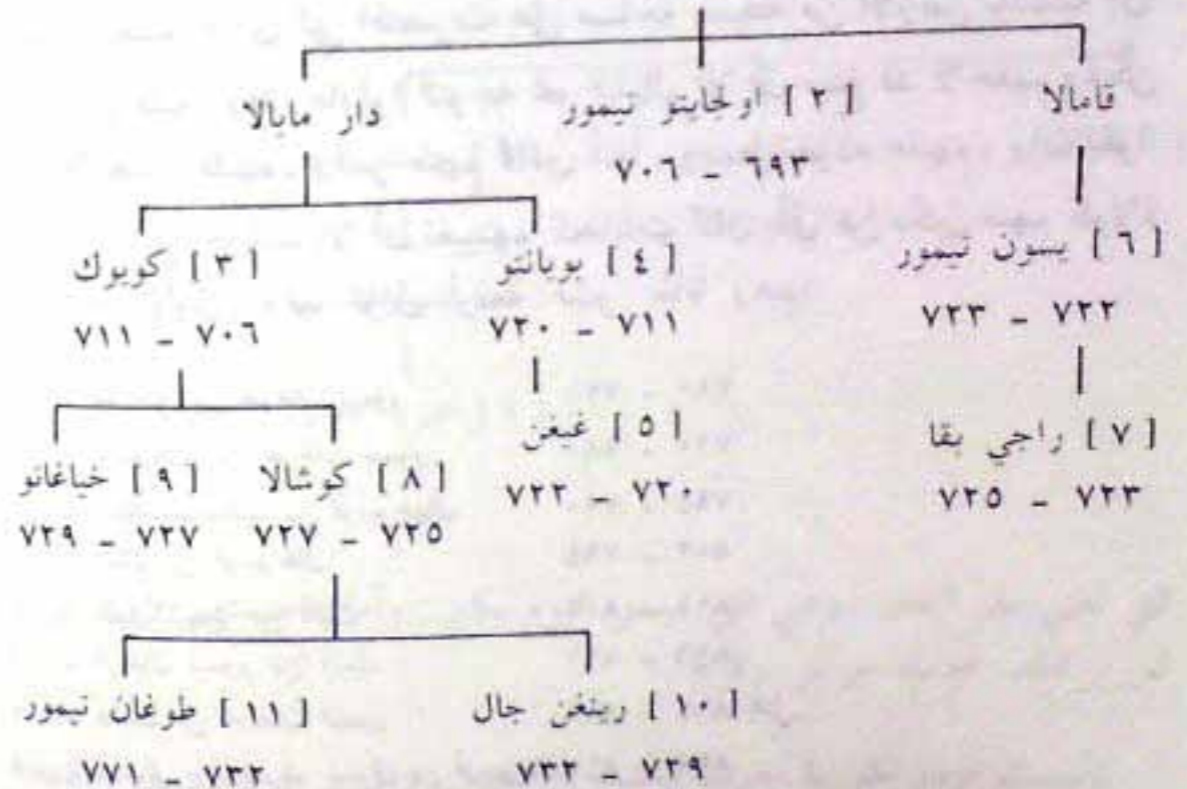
قامالا
[ ٢ ] اولجايتو تيمور
٦٩٣ - ٧٠٦
دار مابالا

[ ٦ ] يسون تيمور
٧٢٢ - ٧٢٣
[ ٤ ] بويانتو
٧١١ - ٧٢٠
[ ٣ ] كويوك
٧٠٦ - ٧١١

[ ٧ ] راجي بقا
٧٢٣ - ٧٢٥
[ ٥ ] غيغن
٧٢٠ - ٧٢٣
[ ٨ ] كوشالا
٧٢٥ - ٧٢٧
[ ٩ ] خياغاتو
٧٢٧ - ٧٢٩

[ ١٠ ] ريتغن جال
٧٢٩ - ٧٣٢
[ ١١ ] طوغان تيمور
٧٣٢ - ٧٧١